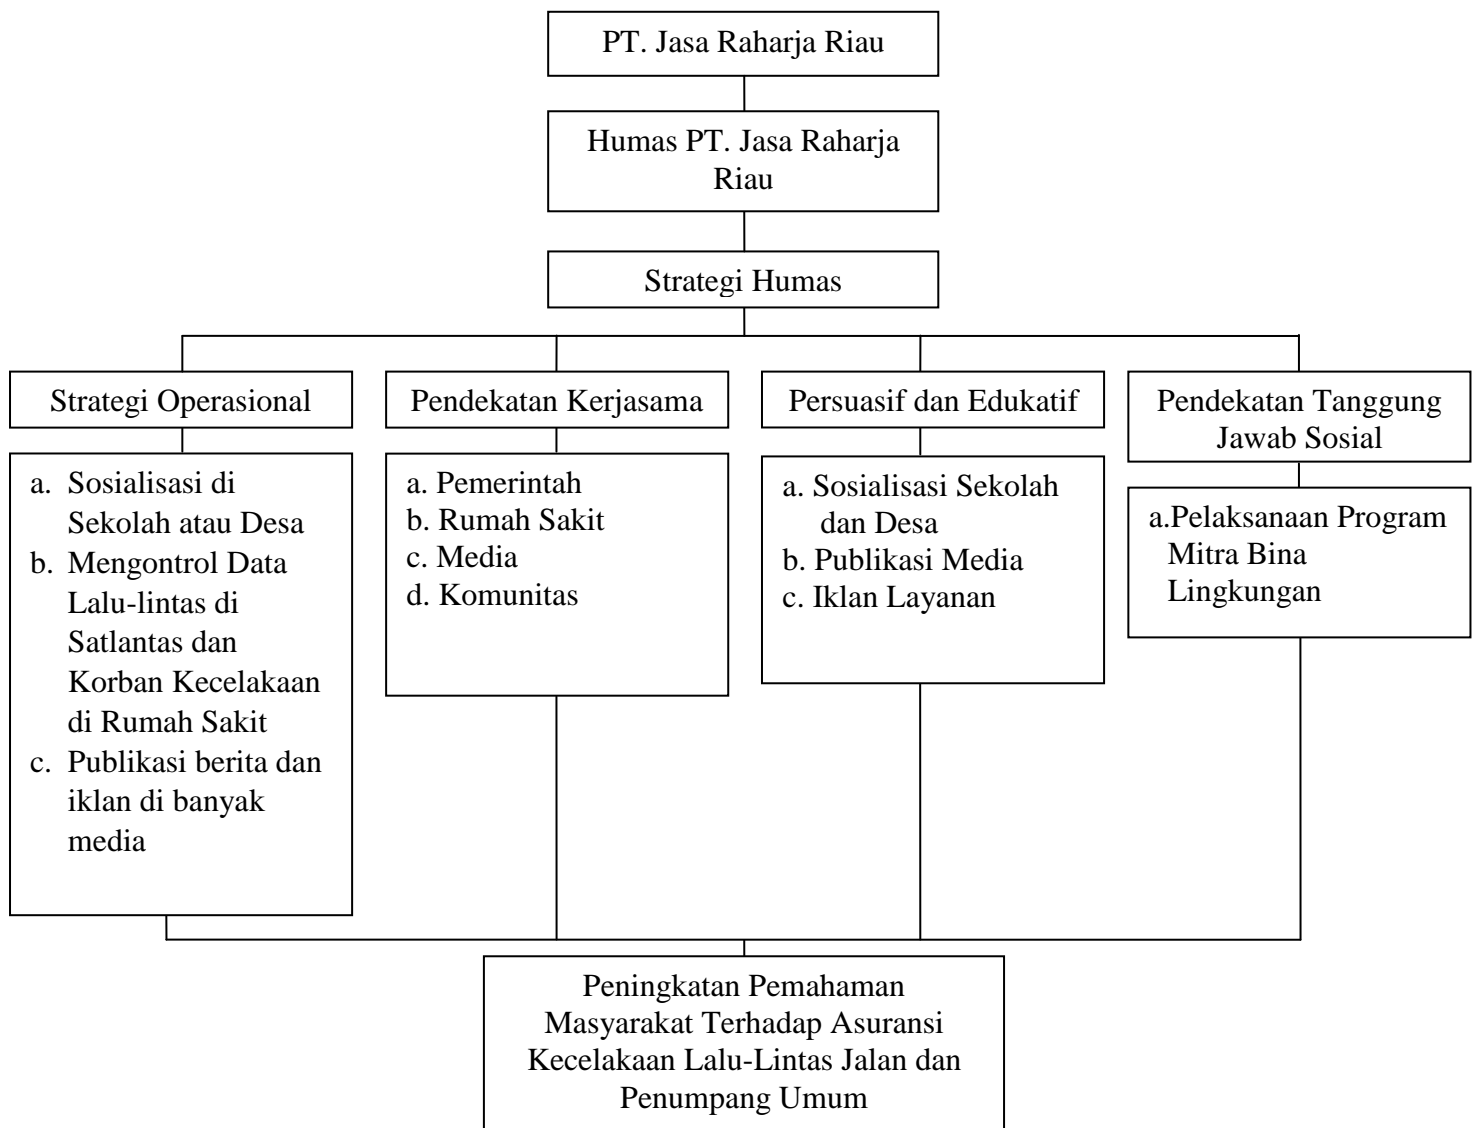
PT. Jasa Raharja Riau

Humas PT. Jasa Raharja Riau

Strategi Humas

Strategi Operasional

a. Sosialisasi di Sekolah atau Desa
b. Mengontrol Data Lalu-lintas di Satlantas dan Korban Kecelakaan di Rumah Sakit
c. Publikasi berita dan iklan di banyak media

Pendekatan Kerjasama

a. Pemerintah
b. Rumah Sakit
c. Media
d. Komunitas

Persuasif dan Edukatif

a. Sosialisasi Sekolah dan Desa
b. Publikasi Media
c. Iklan Layanan

Pendekatan Tanggung Jawab Sosial

a.Pelaksanaan Program Mitra Bina Lingkungan

Peningkatan Pemahaman Masyarakat Terhadap Asuransi Kecelakaan Lalu-Lintas Jalan dan Penumpang Umum